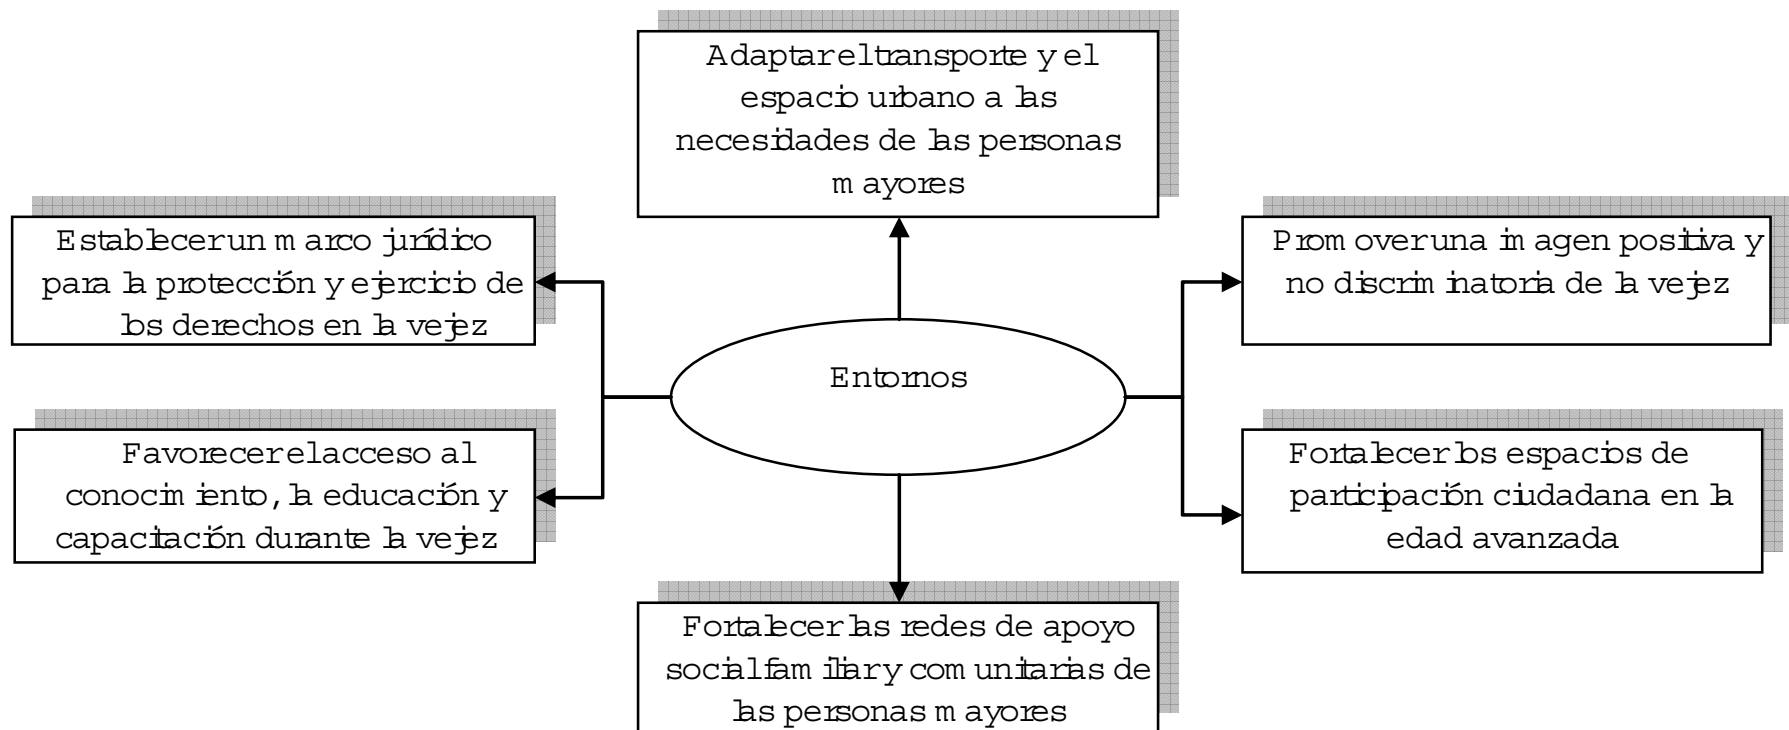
Adaptar el transporte y el espacio urbano a las necesidades de las personas mayores

Establecer un marco jurídico para la protección y ejercicio de los derechos en la vejez

Promover una imagen positiva y no discriminatoria de la vejez

Entornos

Favorecer el acceso al conocimiento, la educación y capacitación durante la vejez

Fortalecer los espacios de participación ciudadana en la edad avanzada

Fortalecer las redes de apoyo social familiar y comunitarias de las personas mayores